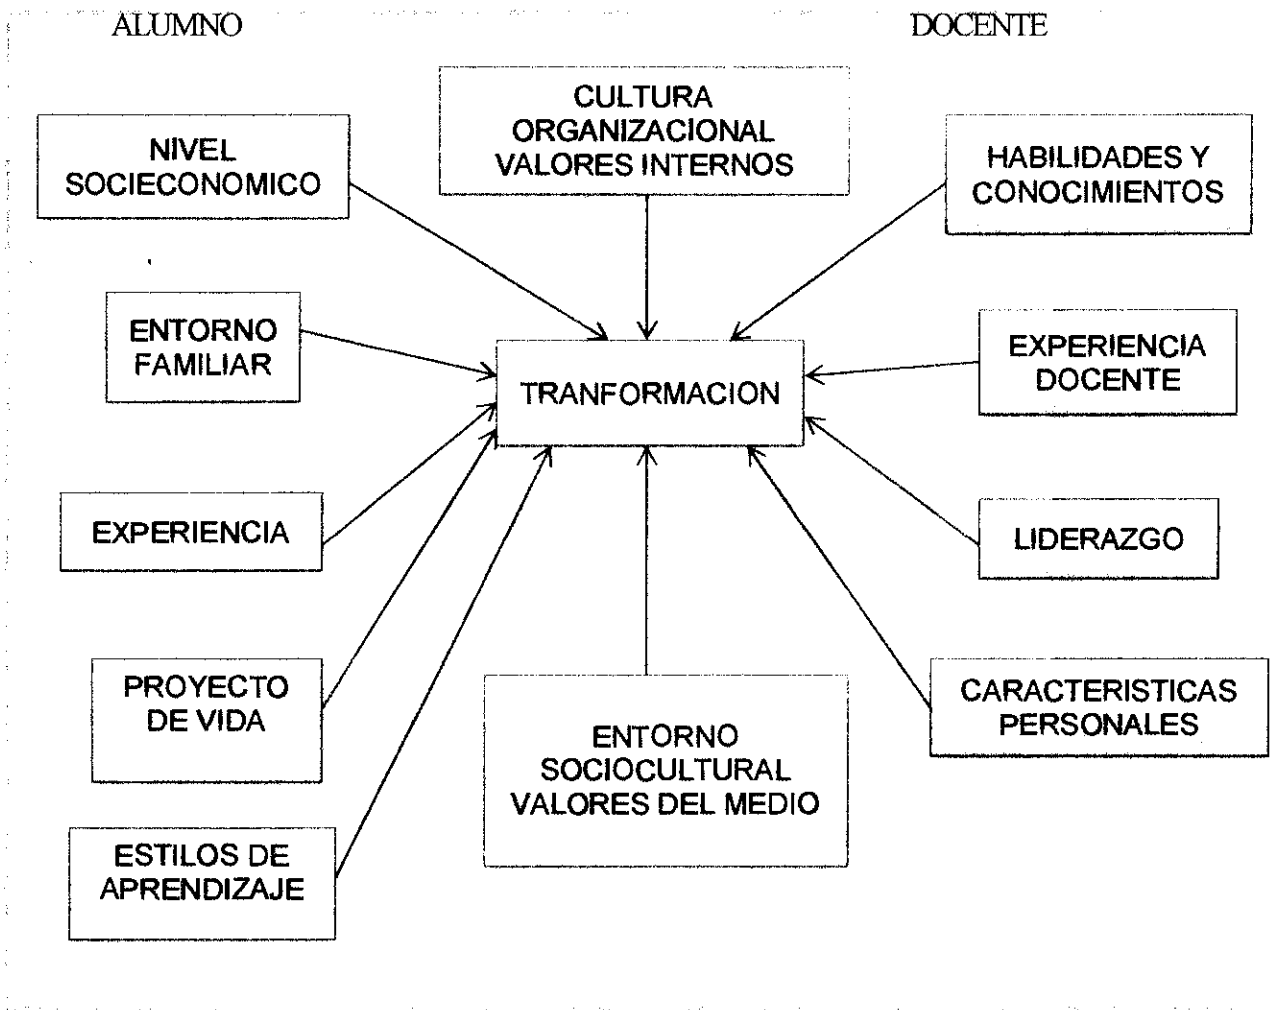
ALUMNO

DOCENTE

CULTURA ORGANIZACIONAL VALORES INTERNOS

NIVEL SOCIECONOMICO

HABILIDADES Y CONOCIMIENTOS

ENTORNO FAMILIAR

TRANFORMACION

EXPERIENCIA DOCENTE

EXPERIENCIA

LIDERAZGO

PROYECTO DE VIDA

CARACTERISTICAS PERSONALES

ENTORNO SOCIOCULTURAL VALORES DEL MEDIO

ESTILOS DE APRENDIZAJE